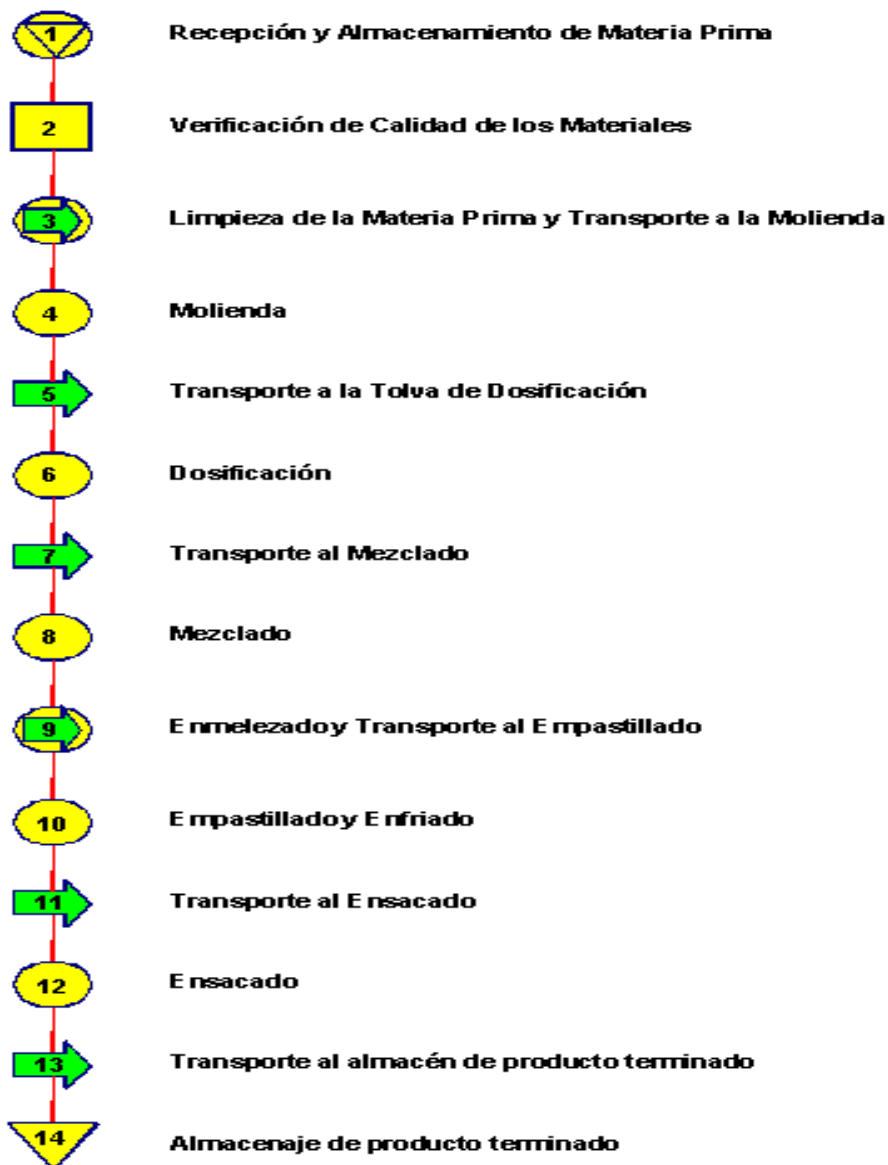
1 Recepción y Almacenamiento de Materia Prima

2 Verificación de Calidad de los Materiales

3 Limpieza de la Materia Prima y Transporte a la Molienda

4 Molienda

5 Transporte a la Tolva de Dosificación

6 Dosificación

7 Transporte al Mezclado

8 Mezclado

9 Enmelezado y Transporte al Empastillado

10 Empastillado y Enfriado

11 Transporte al Ensacado

12 Ensacado

13 Transporte al almacén de producto terminado

14 Almacenaje de producto terminado